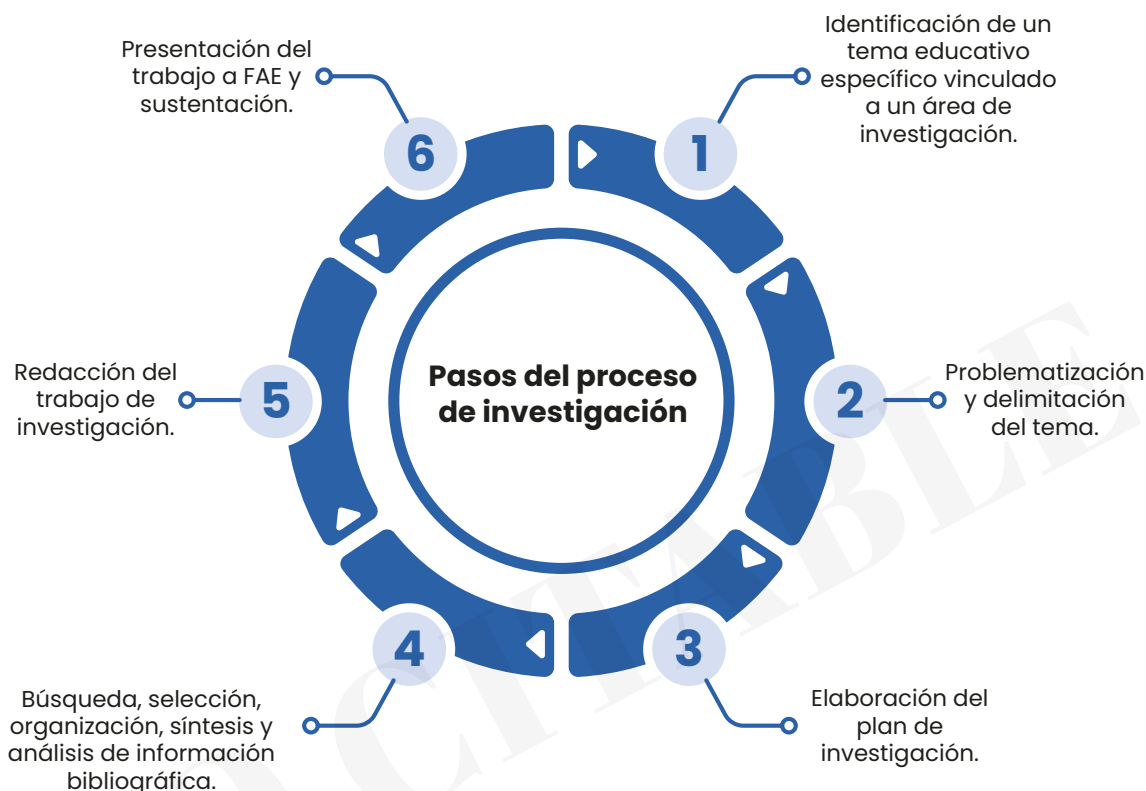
Pasos del proceso de investigación

1
Identificación de un tema educativo específico vinculado a un área de investigación.

2
Problematización y delimitación del tema.

3
Elaboración del plan de investigación.

4
Búsqueda, selección, organización, síntesis y análisis de información bibliográfica.

5
Redacción del trabajo de investigación.

6
Presentación del trabajo a FAE y sustentación.

CITABLE